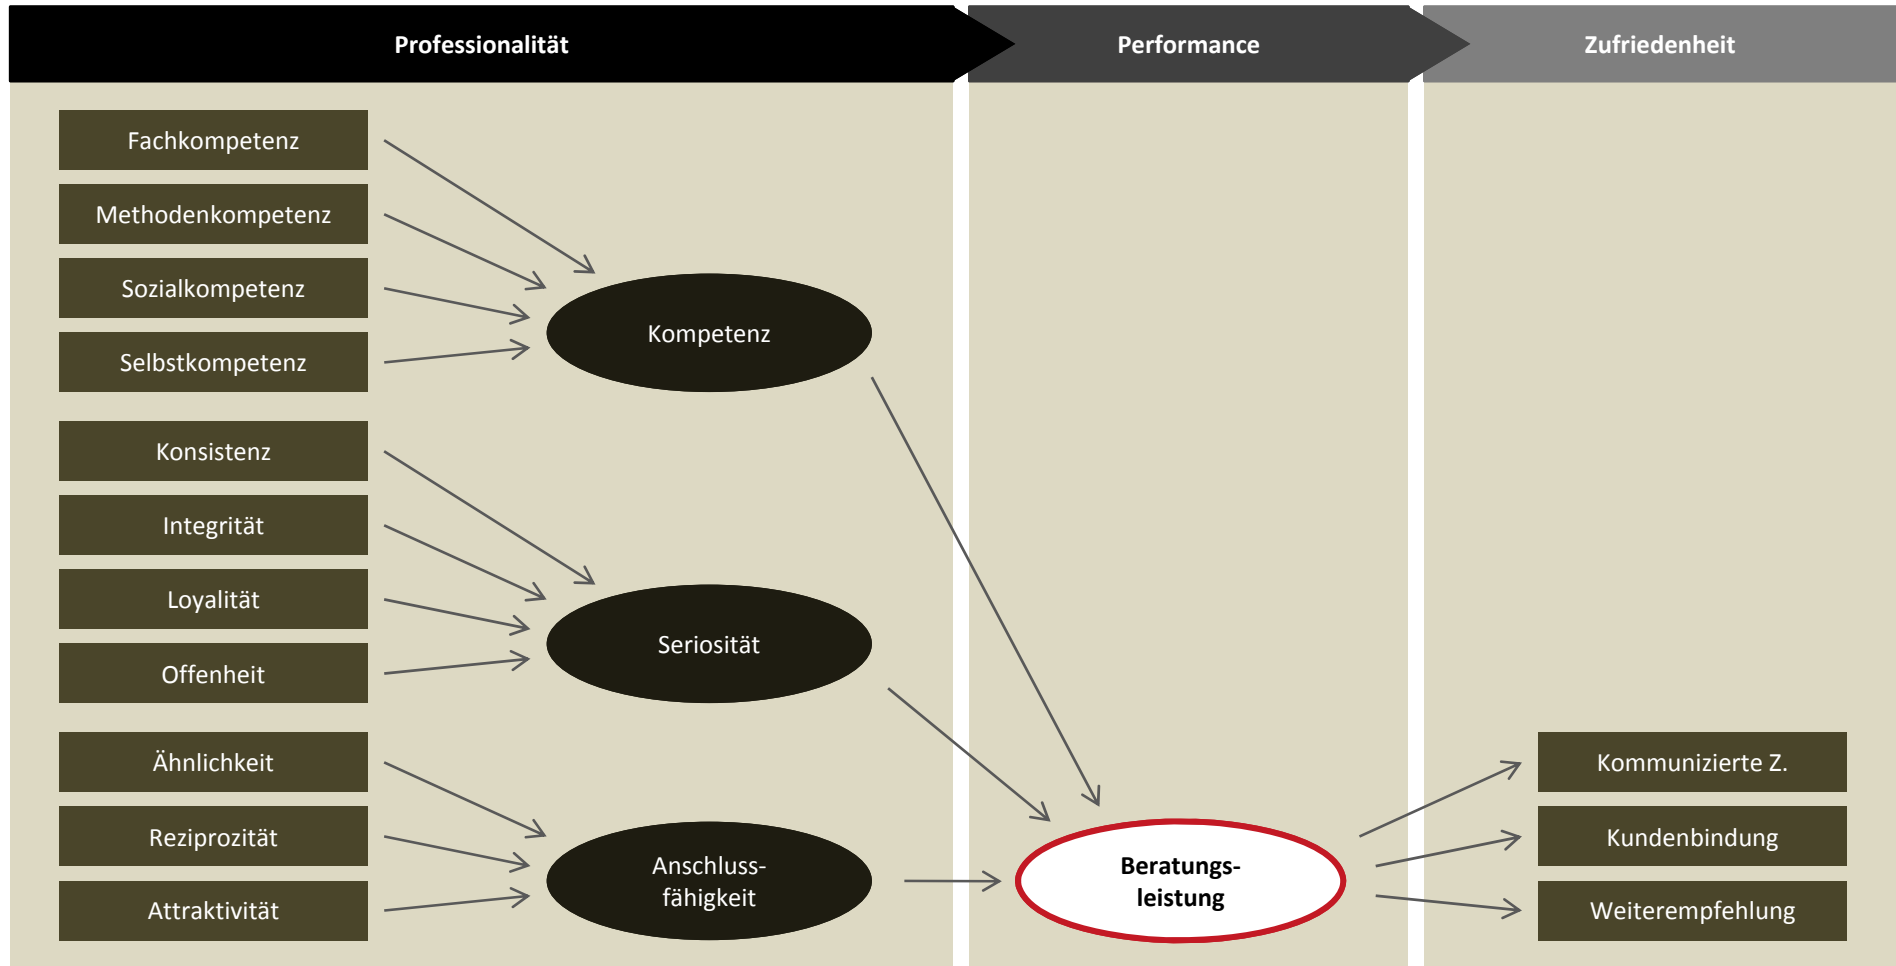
Professionalität

Performance

Zufriedenheit

Fachkompetenz

Methodenkompetenz

Sozialkompetenz

Selbstkompetenz

Kompetenz

Konsistenz

Integrität

Loyalität

Offenheit

Seriosität

Ähnlichkeit

Reziprozität

Attraktivität

Anschlussfähigkeit

Beratungsleistung

Kommunizierte Z.

Kundenbindung

Weiterempfehlung